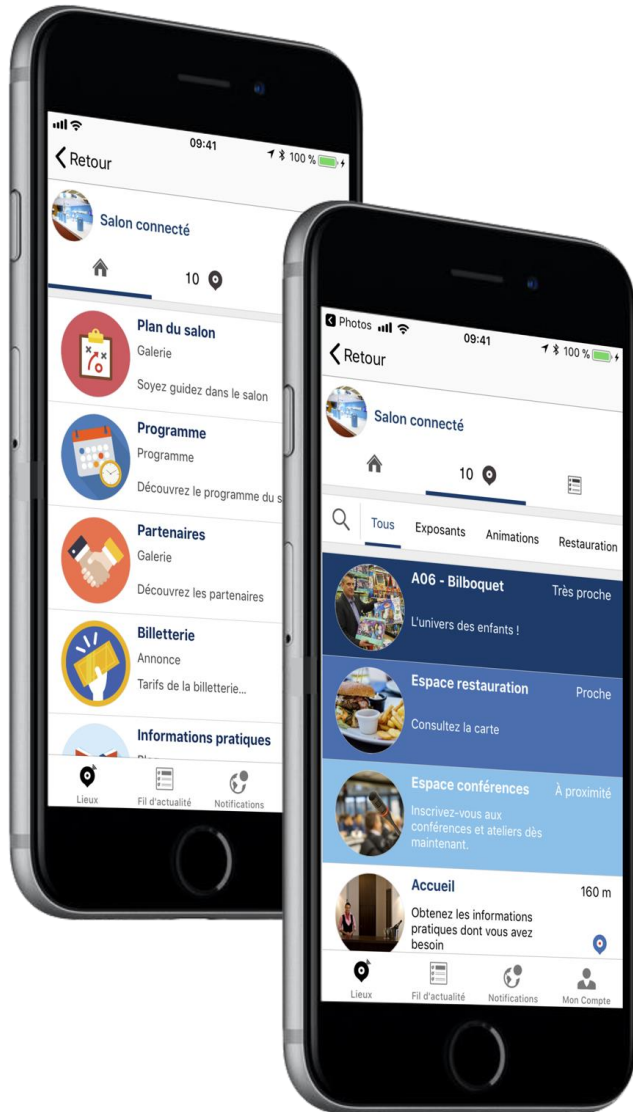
09:41
100 %
Retour
Salon connecté
10
Plan du salon
Galerie
Soyez guidez dans le salon
Programme
Programme
Découvrez le programme du s
Partenaires
Galerie
Découvrez les partenaires
Billetterie
Annonce
Tarifs de la billetterie...
Informations pratiques
Lieux
Fil d'actualité
Notifications

Photos
09:41
100 %
Retour
Salon connecté
10
Tous
Exposants
Animations
Restauration
A06 - Bilboquet
Très proche
L'univers des enfants !
Espace restauration
Proche
Consultez la carte
Espace conférences
À proximité
Inscrivez-vous aux conférences et ateliers dès maintenant.
Accueil
160 m
Obtenez les informations pratiques dont vous avez besoin
Lieux
Fil d'actualité
Notifications
Mon Compte